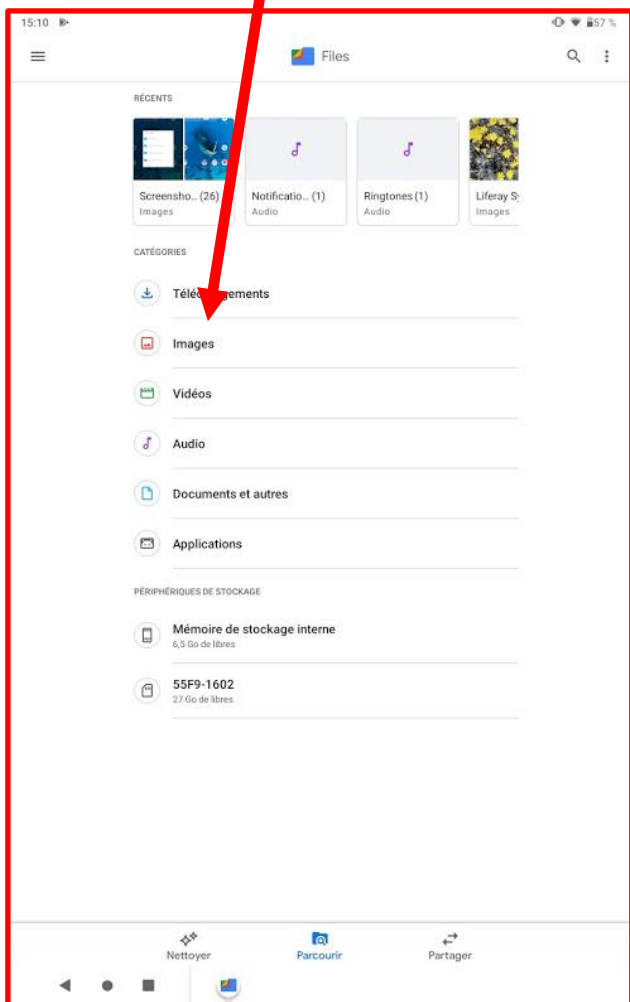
15:10

57 %

Files

RÉCENTS

Screensho... (26)
Images

Notificatio... (1)
Audio

Ringtones (1)
Audio

Liferay S
Images

CATÉGORIES

Télé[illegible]ements

Images

Vidéos

Audio

Documents et autres

Applications

PÉRIPHÉRIQUES DE STOCKAGE

Mémoire de stockage interne
6,5 Go de libres

55F9-1602
27 Go de libres

Nettoyer

Parcourir

Partager